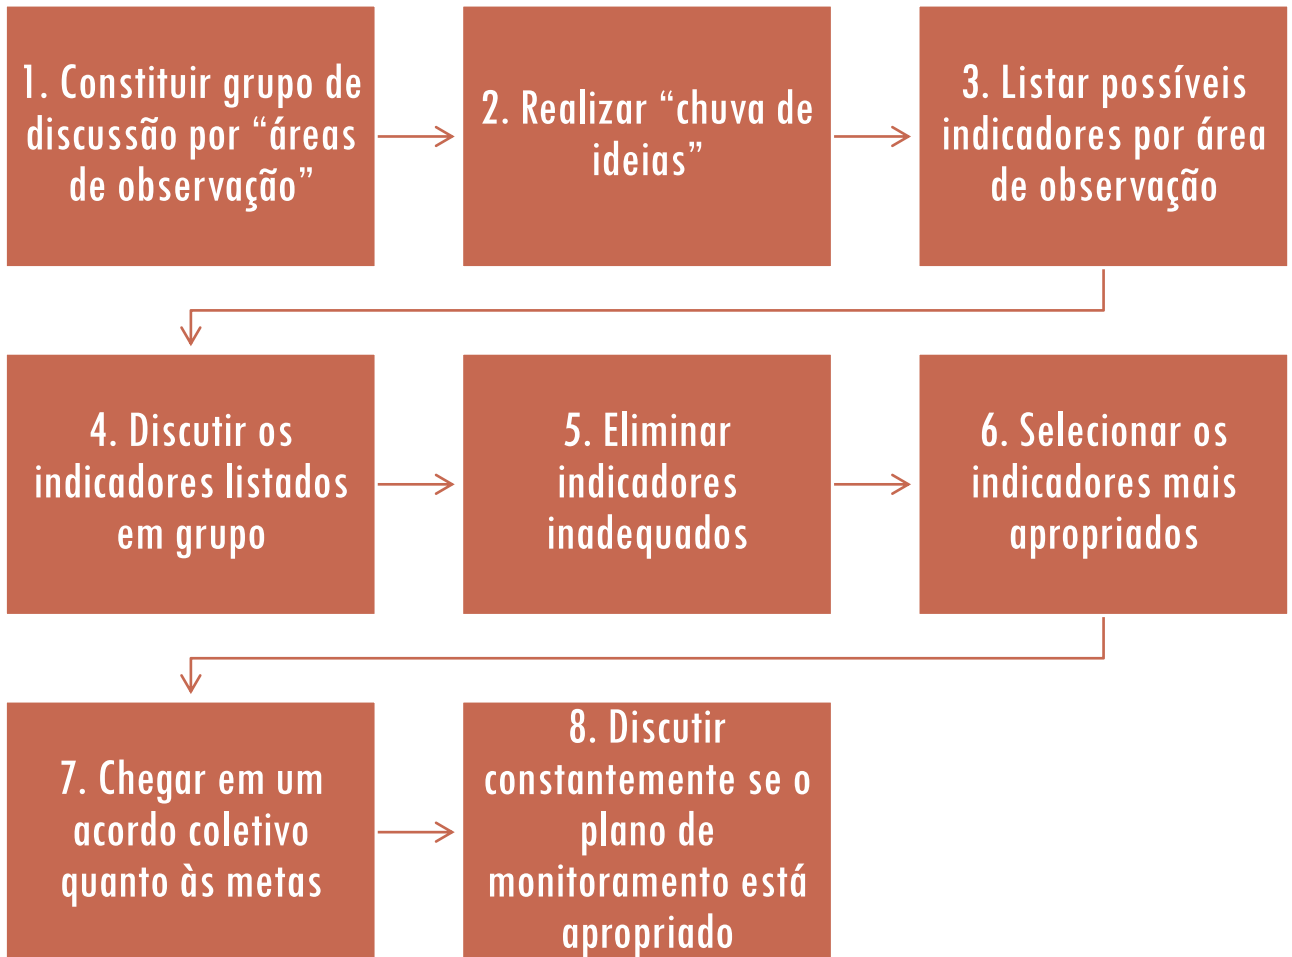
1. Constituir grupo de discussão por “áreas de observação”

2. Realizar “chuva de ideias”

3. Listar possíveis indicadores por área de observação

4. Discutir os indicadores listados em grupo

5. Eliminar indicadores inadequados

6. Selecionar os indicadores mais apropriados

7. Chegar em um acordo coletivo quanto às metas

8. Discutir constantemente se o plano de monitoramento está apropriado